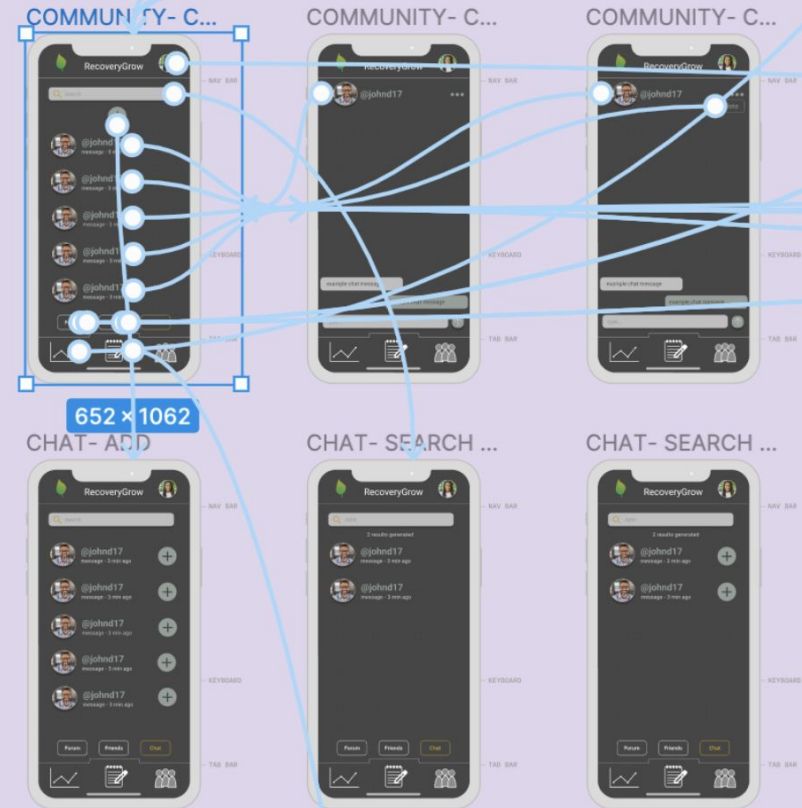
COMMUNITY- C...

RecoveryGrow

Search

@johnd17
message · 3 min

@johnd17
message · 3 min

@johnd17
message · 3 min

@johnd17
message · 3 min

@johnd17
message · 3 min

NAV BAR

KEYBOARD

TAB BAR

652 × 1062

COMMUNITY- C...

RecoveryGrow

@johnd17

example chat message

example chat message

NAV BAR

KEYBOARD

TAB BAR

COMMUNITY- C...

RecoveryGrow

@johnd17

example chat message

example chat message

Chat

NAV BAR

KEYBOARD

TAB BAR

CHAT- ADD

RecoveryGrow

Search

@johnd17
message · 3 min ago

@johnd17
message · 3 min ago

@johnd17
message · 3 min ago

@johnd17
message · 3 min ago

@johnd17
message · 3 min ago

Forum

Friends

Chat

NAV BAR

KEYBOARD

TAB BAR

CHAT- SEARCH ...

RecoveryGrow

John

2 results generated

@johnd17
message · 3 min ago

@johnd17
message · 3 min ago

Forum

Friends

Chat

NAV BAR

KEYBOARD

TAB BAR

CHAT- SEARCH ...

RecoveryGrow

John

2 results generated

@johnd17
message · 3 min ago

@johnd17
message · 3 min ago

Forum

Friends

Chat

NAV BAR

KEYBOARD

TAB BAR